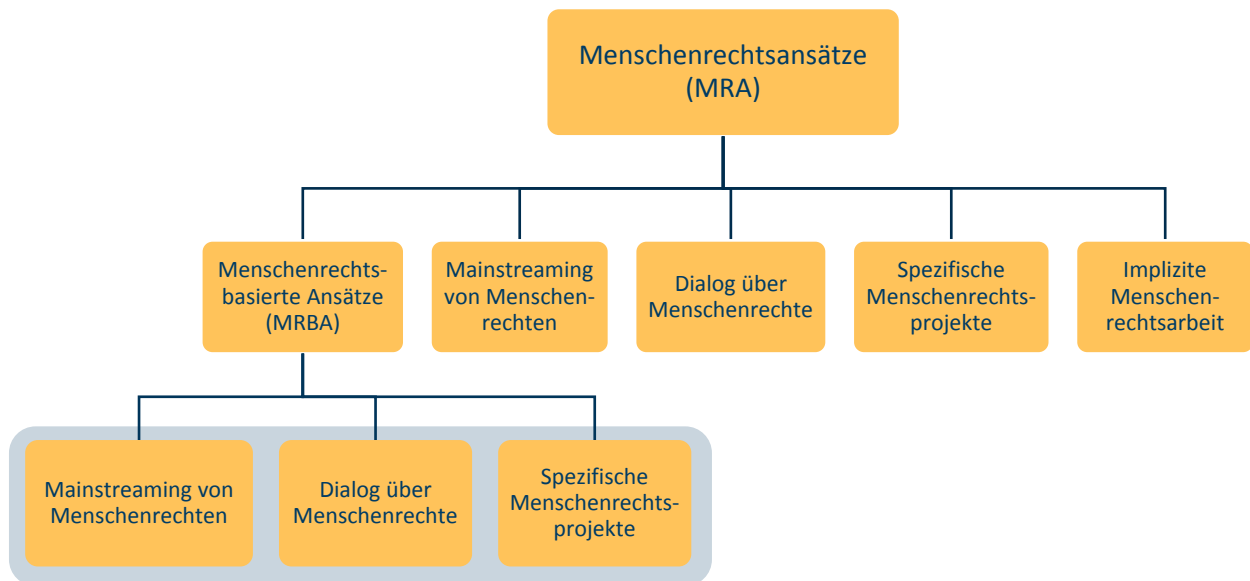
Menschenrechtsansätze (MRA)

Menschenrechtsbasierte Ansätze (MRBA)

Mainstreaming von Menschenrechten

Dialog über Menschenrechte

Spezifische Menschenrechtsprojekte

Implizite Menschenrechtsarbeit

Mainstreaming von Menschenrechten

Dialog über Menschenrechte

Spezifische Menschenrechtsprojekte